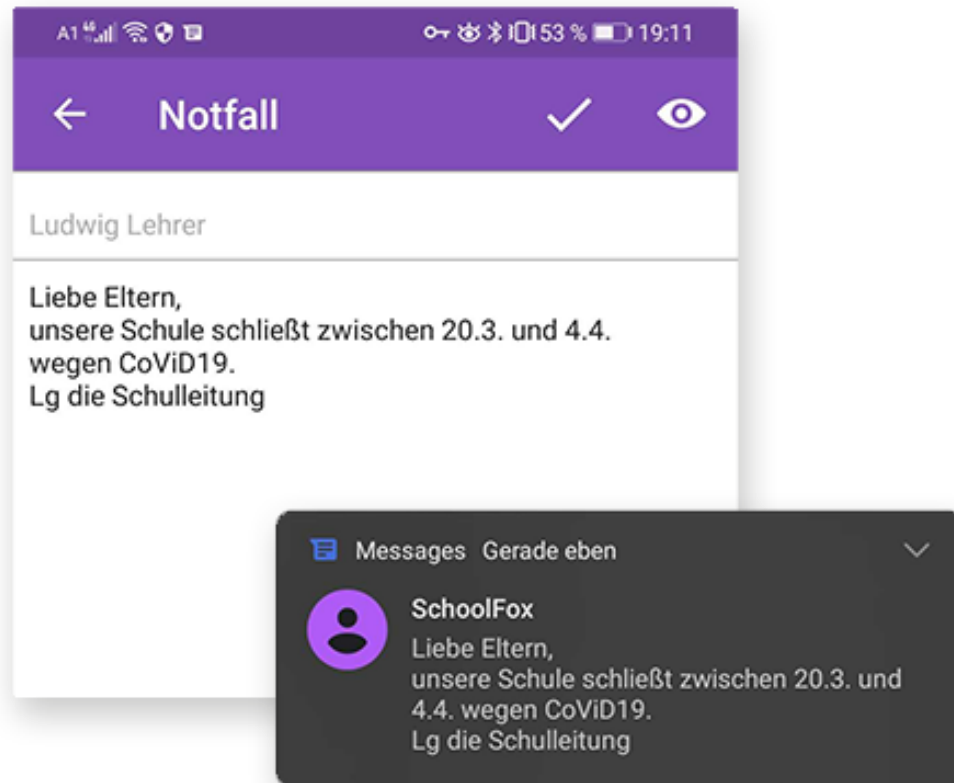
A1 4G 53 % 19:11

Notfall

Ludwig Lehrer

Liebe Eltern,
unsere Schule schließt zwischen 20.3. und 4.4. wegen CoViD19.
Lg die Schulleitung

Messages Gerade eben

SchoolFox
Liebe Eltern,
unsere Schule schließt zwischen 20.3. und 4.4. wegen CoViD19.
Lg die Schulleitung